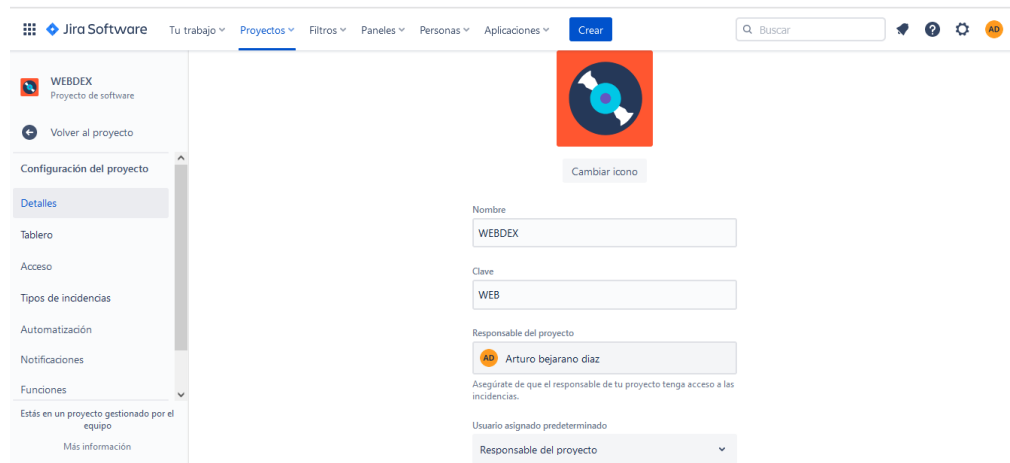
Jira Software Tu trabajo Proyectos Filtros Paneles Personas Aplicaciones Crear Buscar AD

WEBDEX
Proyecto de software

Volver al proyecto

Configuración del proyecto

Detalles

Tablero

Acceso

Tipos de incidencias

Automatización

Notificaciones

Funciones

Estás en un proyecto gestionado por el equipo

Más información

Cambiar icono

Nombre

WEBDEX

Clave

WEB

Responsable del proyecto

AD Arturo bejarano diaz

Asegúrate de que el responsable de tu proyecto tenga acceso a las incidencias.

Usuario asignado predeterminado

Responsable del proyecto